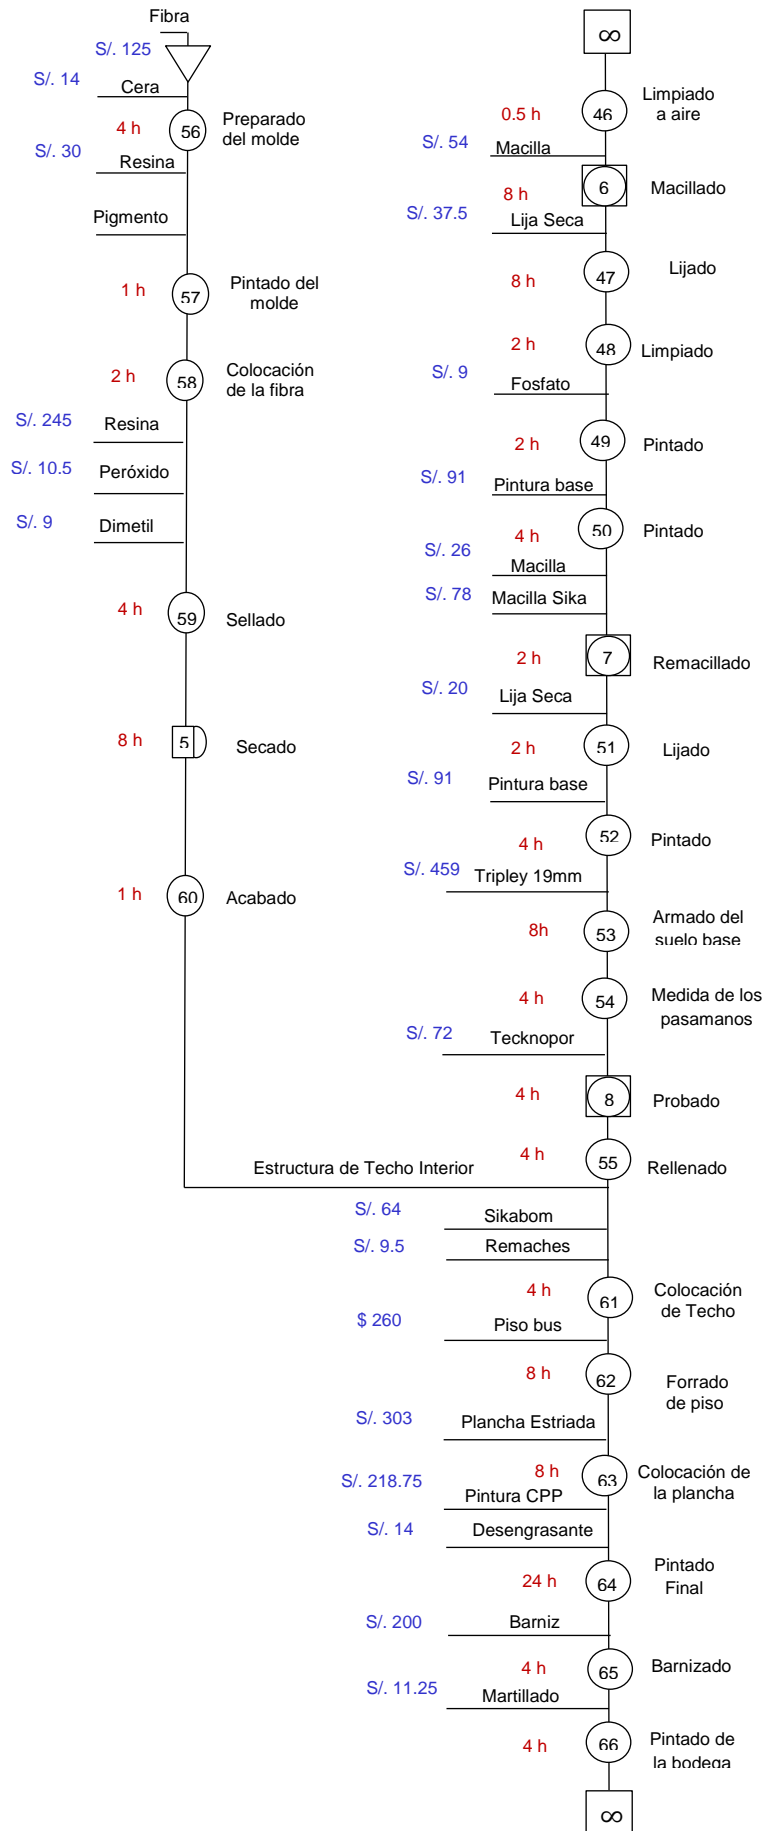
Fibra
S/. 125
S/. 14
Cera
4 h
56
Preparado del molde
S/. 30
Resina
Pigmento
1 h
57
Pintado del molde
2 h
58
Colocación de la fibra
S/. 245
Resina
S/. 10.5
Peróxido
S/. 9
Dimetil
4 h
59
Sellado
8 h
5
Secado
1 h
60
Acabado

∞
0.5 h
46
Limpiado a aire
S/. 54
Macilla
8 h
6
Macillado
S/. 37.5
Lija Seca
8 h
47
Lijado
2 h
48
Limpiado
S/. 9
Fosfato
2 h
49
Pintado
S/. 91
Pintura base
4 h
50
Pintado
S/. 26
Macilla
S/. 78
Macilla Sika
2 h
7
Remacillado
S/. 20
Lija Seca
2 h
51
Lijado
S/. 91
Pintura base
4 h
52
Pintado
S/. 459
Tripley 19mm
8h
53
Armado del suelo base
4 h
54
Medida de los pasamanos
S/. 72
Tecknopor
4 h
8
Probado
Estructura de Techo Interior
4 h
55
Rellenado
S/. 64
Sikabom
S/. 9.5
Remaches
4 h
61
Colocación de Techo
$ 260
Piso bus
8 h
62
Forrado de piso
S/. 303
Plancha Estriada
8 h
63
Colocación de la plancha
S/. 218.75
Pintura CPP
S/. 14
Desengrasante
24 h
64
Pintado Final
S/. 200
Barniz
4 h
65
Barnizado
S/. 11.25
Martillado
4 h
66
Pintado de la bodega
∞